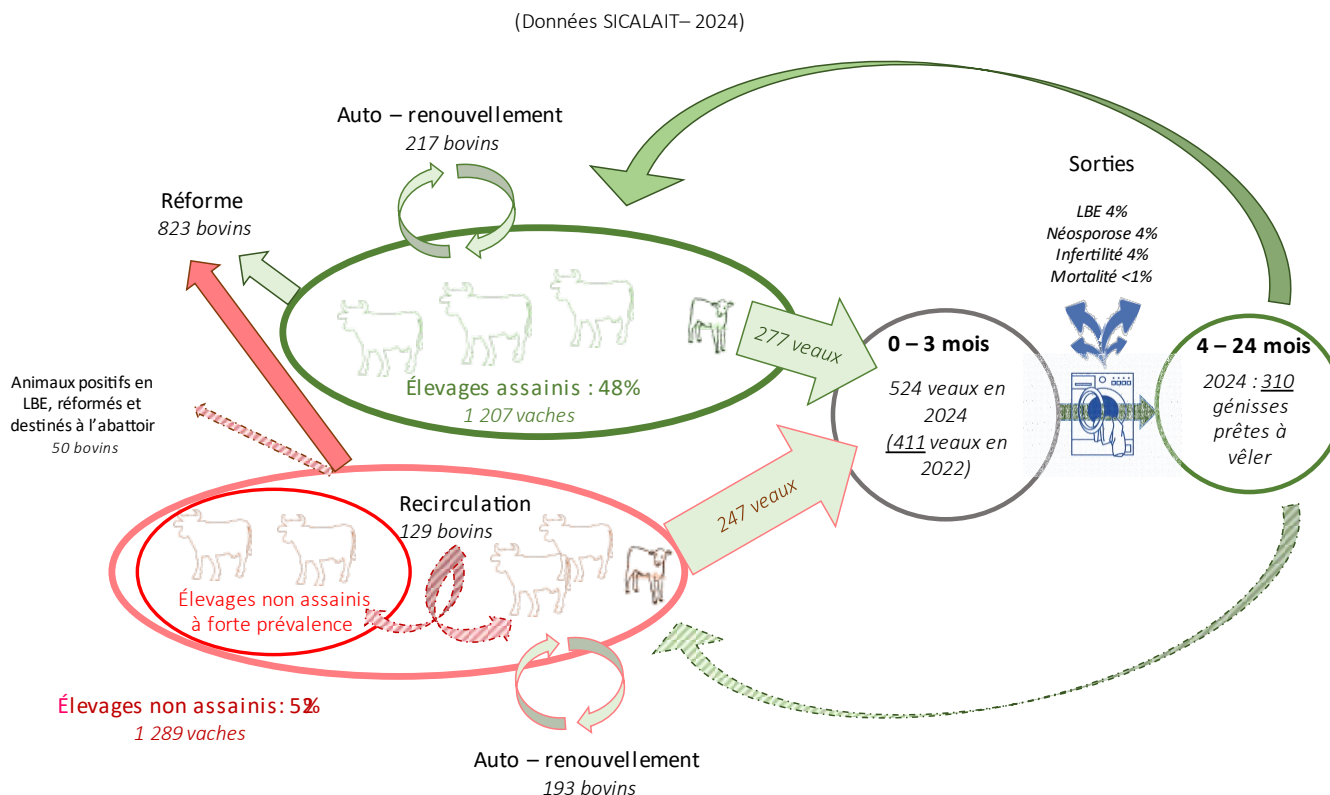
(Données SICALAIT– 2024)

Auto – renouvellement
217 bovins

Réforme
823 bovins

Sorties

LBE 4%
Néosporose 4%
Infertilité 4%
Mortalité <1%

277 veaux

Élevages assainis : 48%
1 207 vaches

0 – 3 mois

524 veaux en 2024
(411 veaux en 2022)

4 – 24 mois

2024 : 310 génisses prêtes à vêler

Animaux positifs en LBE, réformés et destinés à l'abattoir
50 bovins

Recirculation
129 bovins

247 veaux

Élevages non assainis à forte prévalence

Élevages non assainis: 52%
1 289 vaches

Auto – renouvellement
193 bovins